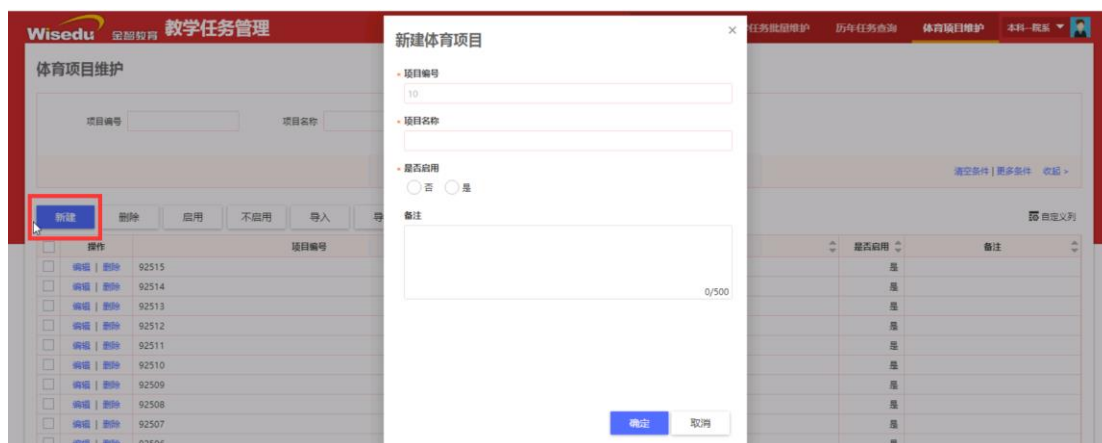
Wisedu 金智教育 教学任务管理

任务批量维护 历年任务查询 体育项目维护 本科-院系

体育项目维护

项目编号 项目名称

清空条件 | 更多条件 收起 >

新建 删除 启用 不启用 导入 导

自定义列

| | 操作 | 项目编号 | 是否启用 | 备注 |
|---|---|---|---|---|
| | 编辑 \| 删除 | 92515 | 是 | |
| | 编辑 \| 删除 | 92514 | 是 | |
| | 编辑 \| 删除 | 92513 | 是 | |
| | 编辑 \| 删除 | 92512 | 是 | |
| | 编辑 \| 删除 | 92511 | 是 | |
| | 编辑 \| 删除 | 92510 | 是 | |
| | 编辑 \| 删除 | 92509 | 是 | |
| | 编辑 \| 删除 | 92508 | 是 | |
| | 编辑 \| 删除 | 92507 | 是 | |

新建体育项目

× 

* 项目编号
10

* 项目名称

* 是否启用
否 是

备注

0/500

确定 取消